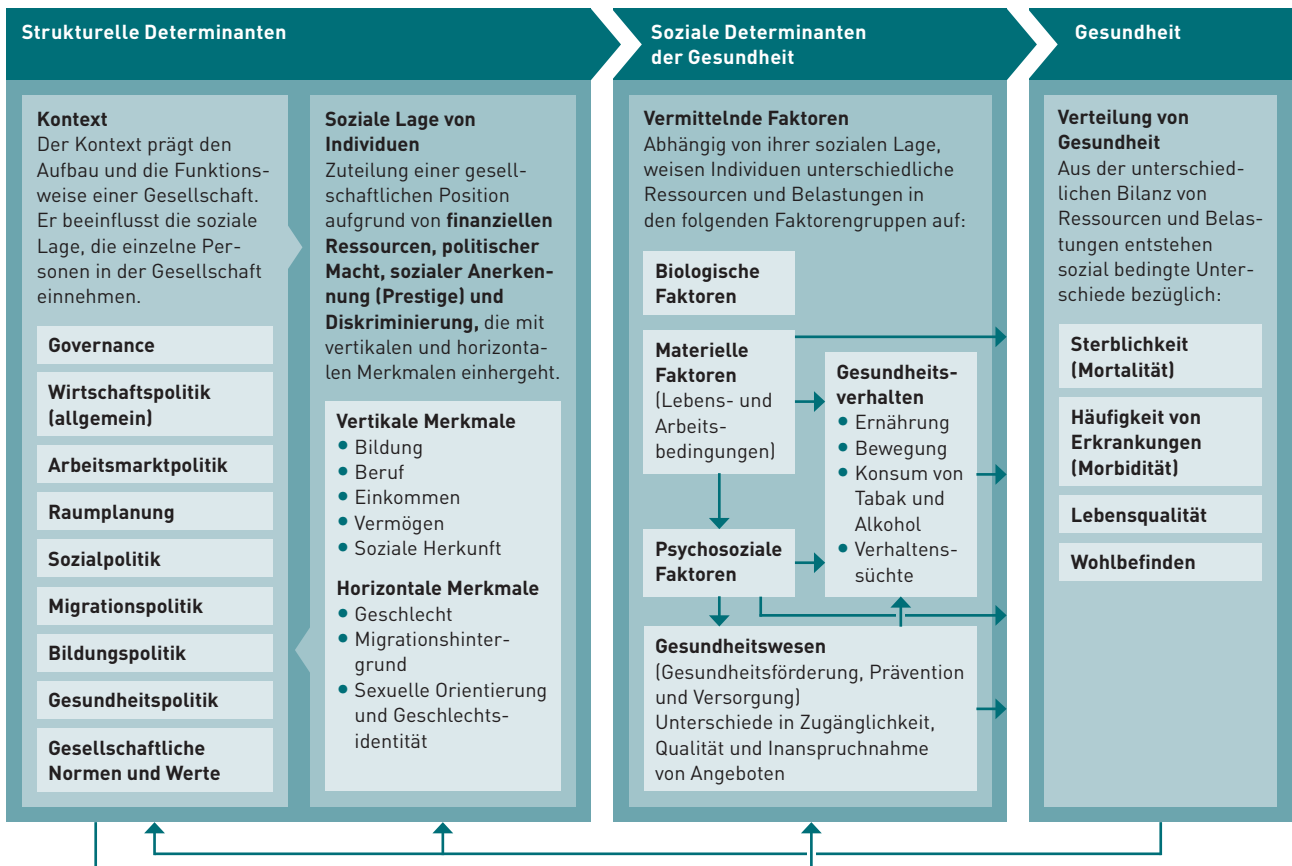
Strukturelle Determinanten

Soziale Determinanten der Gesundheit

Gesundheit

**Kontext**
Der Kontext prägt den Aufbau und die Funktionsweise einer Gesellschaft. Er beeinflusst die soziale Lage, die einzelne Personen in der Gesellschaft einnehmen.

Governance

Wirtschaftspolitik (allgemein)

Arbeitsmarktpolitik

Raumplanung

Sozialpolitik

Migrationspolitik

Bildungspolitik

Gesundheitspolitik

Gesellschaftliche Normen und Werte

**Soziale Lage von Individuen**
Zuteilung einer gesellschaftlichen Position aufgrund von **finanziellen Ressourcen, politischer Macht, sozialer Anerkennung (Prestige) und Diskriminierung,** die mit vertikalen und horizontalen Merkmalen einhergeht.

**Vertikale Merkmale**
- Bildung
- Beruf
- Einkommen
- Vermögen
- Soziale Herkunft

**Horizontale Merkmale**
- Geschlecht
- Migrationshintergrund
- Sexuelle Orientierung und Geschlechtsidentität

**Vermittelnde Faktoren**
Abhängig von ihrer sozialen Lage, weisen Individuen unterschiedliche Ressourcen und Belastungen in den folgenden Faktorengruppen auf:

Biologische Faktoren

Materielle Faktoren (Lebens- und Arbeitsbedingungen)

Gesundheitsverhalten
- Ernährung
- Bewegung
- Konsum von Tabak und Alkohol
- Verhaltenssüchte

Psychosoziale Faktoren

Gesundheitswesen
(Gesundheitsförderung, Prävention und Versorgung)
Unterschiede in Zugänglichkeit, Qualität und Inanspruchnahme von Angeboten

**Verteilung von Gesundheit**
Aus der unterschiedlichen Bilanz von Ressourcen und Belastungen entstehen sozial bedingte Unterschiede bezüglich:

Sterblichkeit (Mortalität)

Häufigkeit von Erkrankungen (Morbidität)

Lebensqualität

Wohlbefinden